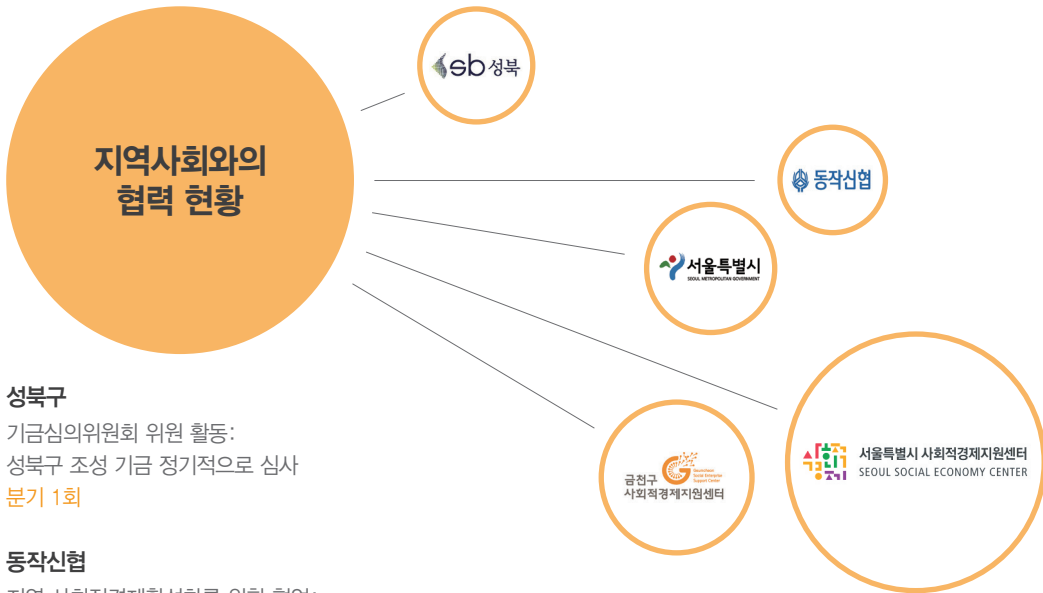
지역사회와의
협력 현황

sb 성북

동작신협

서울특별시
SEOUL METROPOLITAN GOVERNMENT

금천구
사회적경제지원센터
Geumcheon Social Enterprise Support Center

서울특별시 사회적경제지원센터
SEOUL SOCIAL ECONOMY CENTER

성북구
기금심의위원회 위원 활동:
성북구 조성 기금 정기적으로 심사
분기 1회

동작신협
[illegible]